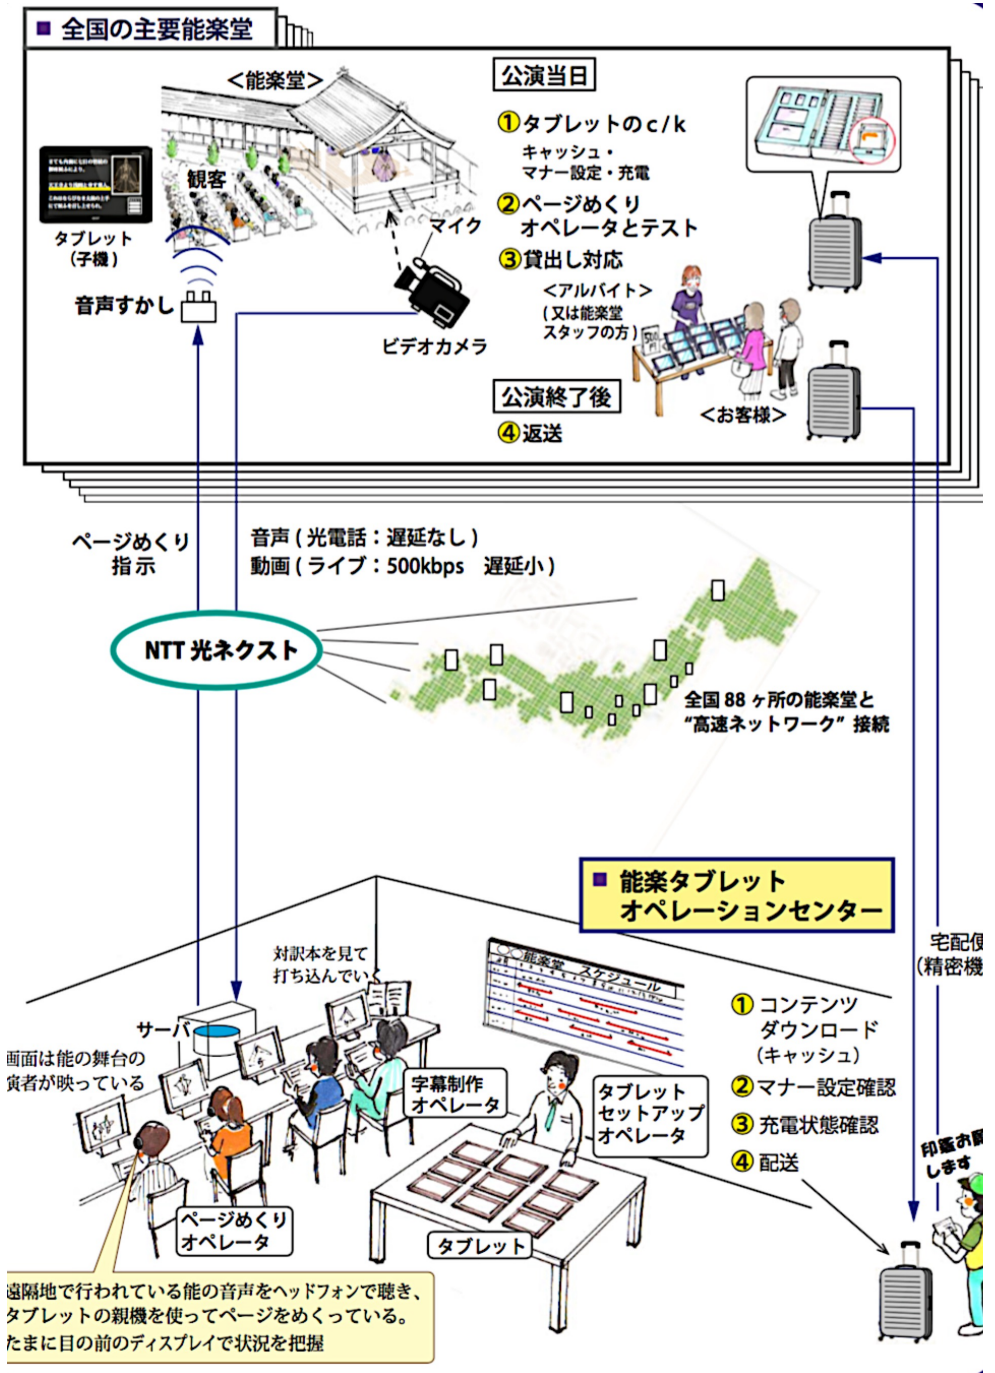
■ 全国の主要能楽堂

<能楽堂>

観客

タブレット
(子機)

音声すかし

マイク

ビデオカメラ

公演当日

①タブレットのc/k
キャッシュ・
マナー設定・充電

②ページめくり
オペレータとテスト

③貸出し対応

<アルバイト>
(又は能楽堂
スタッフの方)

<お客様>

公演終了後

④返送

ページめくり
指示

音声(光電話:遅延なし)
動画(ライブ:500kbps 遅延小)

NTT 光ネクスト

全国 88 ヶ所の能楽堂と
"高速ネットワーク" 接続

■ 能楽タブレット
オペレーションセンター

対訳本を見て
打ち込んでいく

サーバ

画面は能の舞台の
演者が映っている

能楽堂 スケジュール

字幕制作
オペレータ

タブレット
セットアップ
オペレータ

①コンテンツ
ダウンロード
(キャッシュ)

②マナー設定確認

③充電状態確認

④配送

宅配便
(精密機

印篭お願
します

ページめくり
オペレータ

タブレット

遠隔地で行われている能の音声をヘッドフォンで聴き、
タブレットの親機を使ってページをめくっている。
たまに目の前のディスプレイで状況を把握